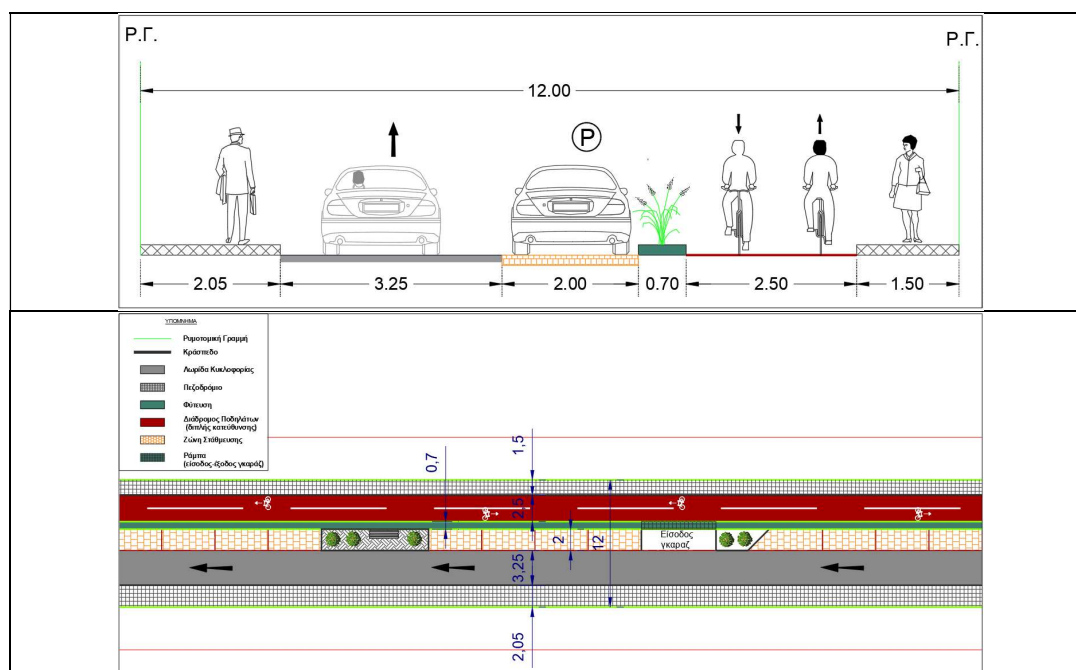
Ρ.Γ.

Ρ.Γ.

12.00

P

2.05

3.25

2.00

0.70

2.50

1.50

ΥΠΟΜΝΗΜΑ

Ρυμοτομική Γραμμή

Κράσπεδο

Λωρίδα Κυκλοφορίας

Πεζοδρόμιο

Φύτευση

Διάδρομος Ποδηλάτων (διπλής κατεύθυνσης)

Ζώνη Στάθμευσης

Ράμπα (είσοδος-έξοδος γκαράζ)

0,7

1,5

2,5

2

12

Είσοδος γκαραζ

3,25

2,05